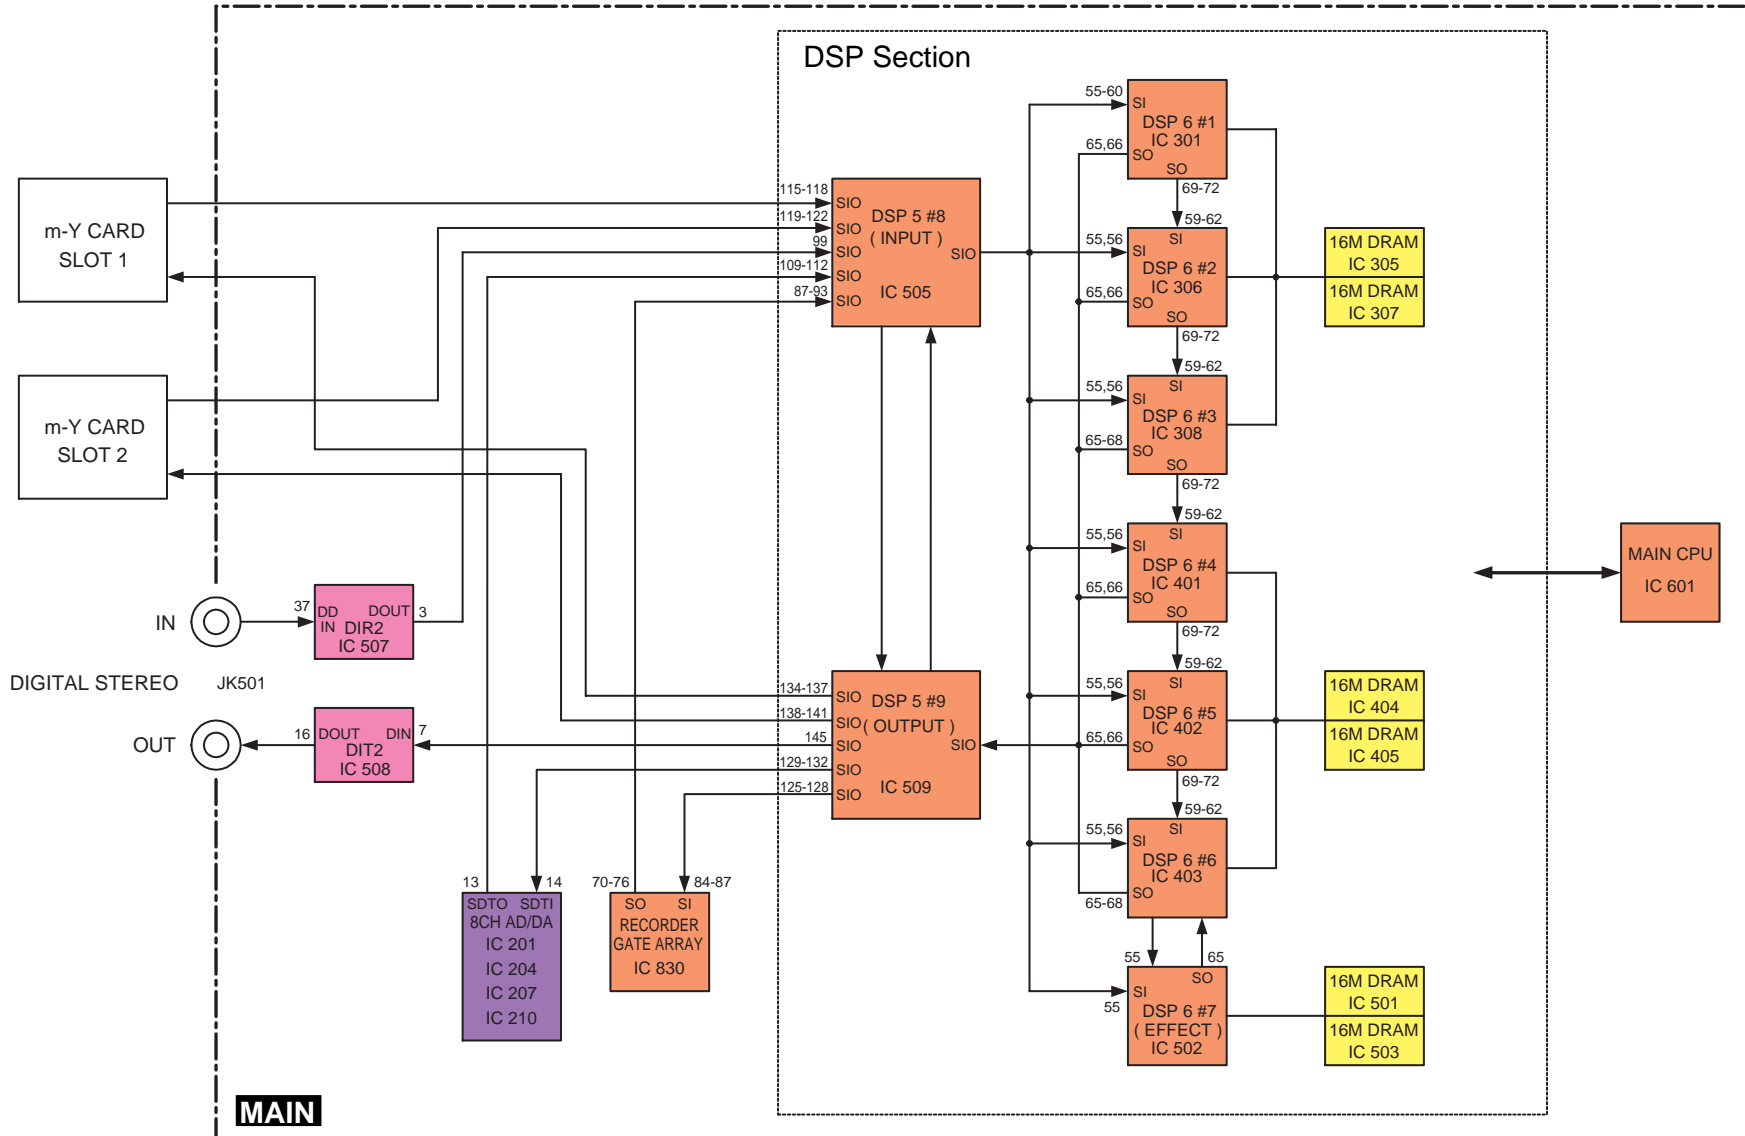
DSP Section

m-Y CARD
SLOT 1

m-Y CARD
SLOT 2

IN

DIGITAL STEREO JK501

OUT

37 DD IN DOUT 3
DIR2
IC 507

16 DOUT DIN 7
DIT2
IC 508

115-118 SIO
119-122 SIO
99 SIO
109-112 SIO
87-93 SIO
DSP 5 #8
( INPUT )
IC 505
SIO

134-137 SIO
138-141 SIO
145 SIO
129-132 SIO
125-128 SIO
DSP 5 #9
( OUTPUT )
IC 509
SIO

13 14
SDTO SDTI
8CH AD/DA
IC 201
IC 204
IC 207
IC 210

70-76 84-87
SO SI
RECORDER
GATE ARRAY
IC 830

55-60 SI
DSP 6 #1
IC 301
65,66 SO
SO
69-72

59-62
SI
55,56 SI
DSP 6 #2
IC 306
65,66 SO
SO
69-72

59-62
SI
55,56 SI
DSP 6 #3
IC 308
65-68 SO
SO
69-72

59-62
SI
55,56 SI
DSP 6 #4
IC 401
65,66 SO
SO
69-72

59-62
SI
55,56 SI
DSP 6 #5
IC 402
65,66 SO
SO
69-72

59-62
SI
55,56 SI
DSP 6 #6
IC 403
65-68 SO

55 65
SO
SI
55
DSP 6 #7
( EFFECT )
IC 502

16M DRAM
IC 305
16M DRAM
IC 307

16M DRAM
IC 404
16M DRAM
IC 405

16M DRAM
IC 501
16M DRAM
IC 503

MAIN CPU
IC 601

MAIN